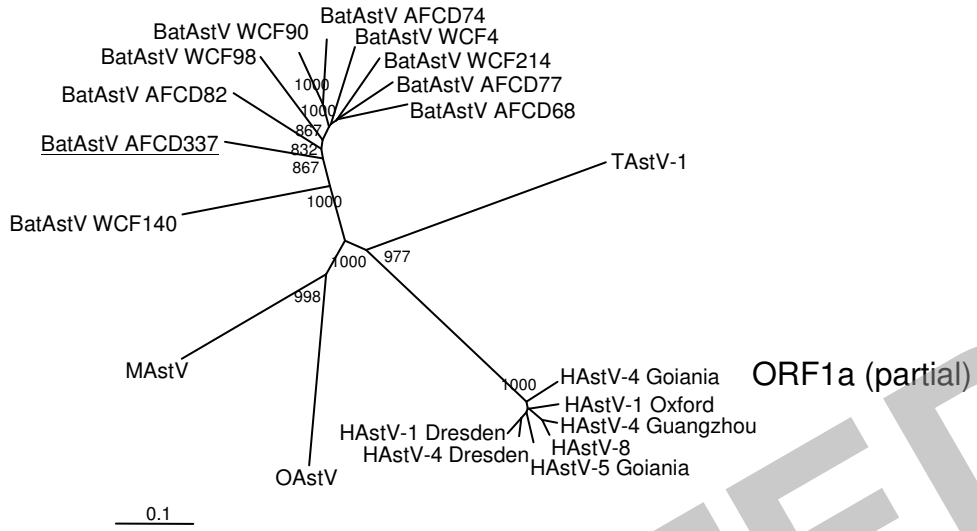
BatAstV AFCD74
BatAstV WCF90
BatAstV WCF4
BatAstV WCF98
BatAstV WCF214
BatAstV AFCD77
BatAstV AFCD82
BatAstV AFCD68
1000
1000
867
BatAstV AFCD337
832
867
TAstV-1
BatAstV WCF140
1000
1000
977
998
MAstV
ORF1a (partial)
1000
HAstV-4 Goiania
HAstV-1 Oxford
HAstV-4 Guangzhou
HAstV-1 Dresden
HAstV-8
HAstV-4 Dresden
HAstV-5 Goiania
OAstV
0.1